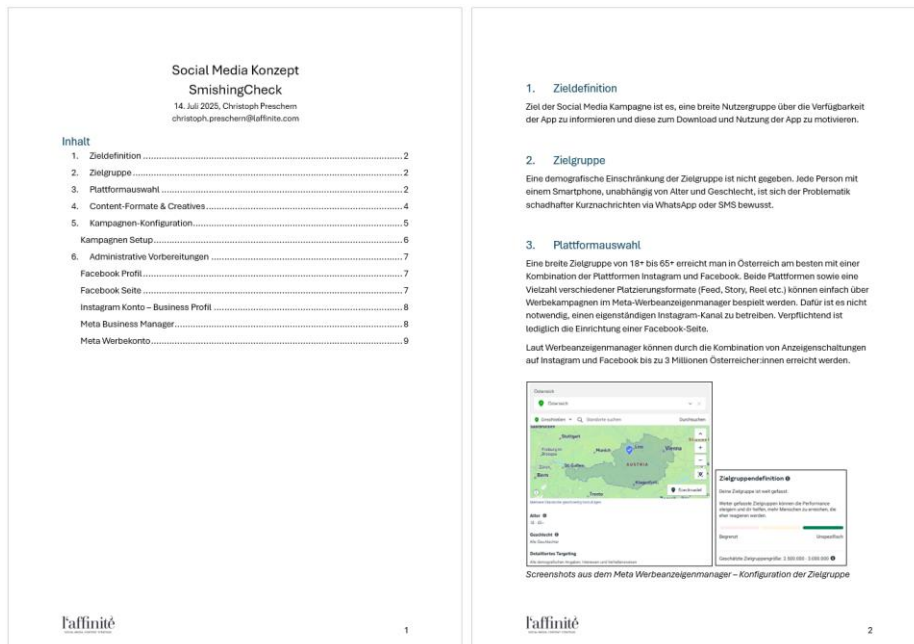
Social Media Konzept
SmishingCheck
14. Juli 2025, Christoph Preschern
christoph.preschern@laffinite.com

Inhalt
1. Zieldefinition .......... 2
2. Zielgruppe .......... 2
3. Plattformauswahl .......... 2
4. Content-Formate & Creatives .......... 4
5. Kampagnen-Konfiguration .......... 5
Kampagnen Setup .......... 6
6. Administrative Vorbereitungen .......... 7
Facebook Profil .......... 7
Facebook Seite .......... 7
Instagram Konto – Business Profil .......... 8
Meta Business Manager .......... 8
Meta Werbekonto .......... 9

l'affinité

1

1. Zieldefinition

Ziel der Social Media Kampagne ist es, eine breite Nutzergruppe über die Verfügbarkeit der App zu informieren und diese zum Download und Nutzung der App zu motivieren.

2. Zielgruppe

Eine demografische Einschränkung der Zielgruppe ist nicht gegeben. Jede Person mit einem Smartphone, unabhängig von Alter und Geschlecht, ist sich der Problematik schadhafter Kurznachrichten via WhatsApp oder SMS bewusst.

3. Plattformauswahl

Eine breite Zielgruppe von 18+ bis 65+ erreicht man in Österreich am besten mit einer Kombination der Plattformen Instagram und Facebook. Beide Plattformen sowie eine Vielzahl verschiedener Platzierungsformate (Feed, Story, Reel etc.) können einfach über Werbekampagnen im Meta-Werbeanzeigenmanager bespielt werden. Dafür ist es nicht notwendig, einen eigenständigen Instagram-Kanal zu betreiben. Verpflichtend ist lediglich die Einrichtung einer Facebook-Seite.

Laut Werbeanzeigenmanager können durch die Kombination von Anzeigenschaltungen auf Instagram und Facebook bis zu 3 Millionen Österreicher:innen erreicht werden.

Österreich
Österreich
Einschließen
Durchsuchen
Stuttgart
München
Wien
Linz
AUSTRIA
Bern
Alter
Geschlecht
Detailliertes Targeting

Zielgruppendefinition
Deine Zielgruppe ist weit gefasst.
Begrenzt
Unspezifisch
Geschätzte Zielgruppengröße: 2.900.000 - 3.000.000

Screenshots aus dem Meta Werbeanzeigenmanager – Konfiguration der Zielgruppe

l'affinité

2